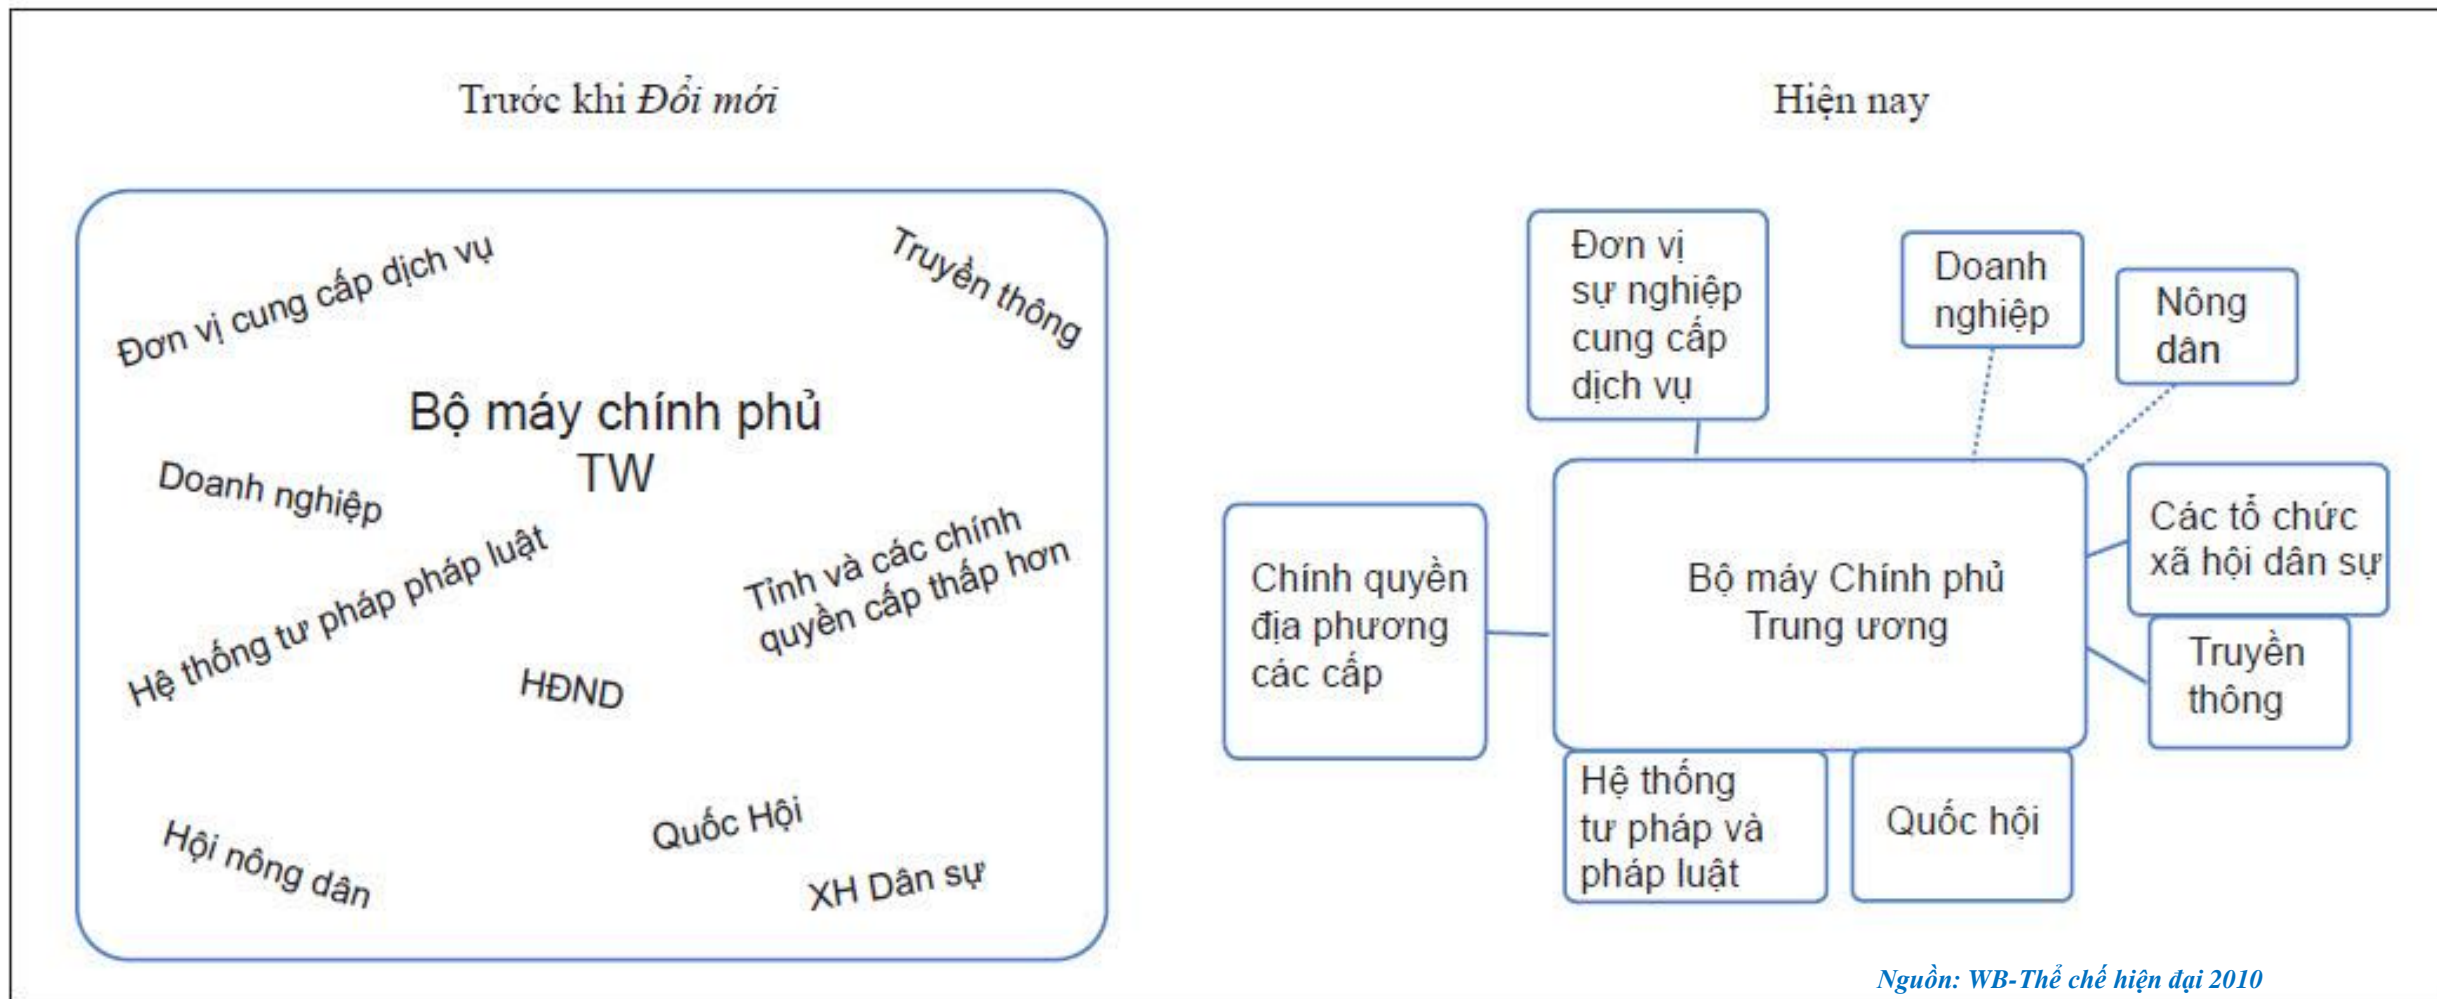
Trước khi *Đổi mới*

Đơn vị cung cấp dịch vụ

Truyền thông

Bộ máy chính phủ TW

Doanh nghiệp

Hệ thống tư pháp pháp luật

Tỉnh và các chính quyền cấp thấp hơn

HĐND

Hội nông dân

Quốc Hội

XH Dân sự

Hiện nay

Đơn vị sự nghiệp cung cấp dịch vụ

Doanh nghiệp

Nông dân

Chính quyền địa phương các cấp

Bộ máy Chính phủ Trung ương

Các tổ chức xã hội dân sự

Truyền thông

Hệ thống tư pháp và pháp luật

Quốc hội

Nguồn: WB-Thể chế hiện đại 2010